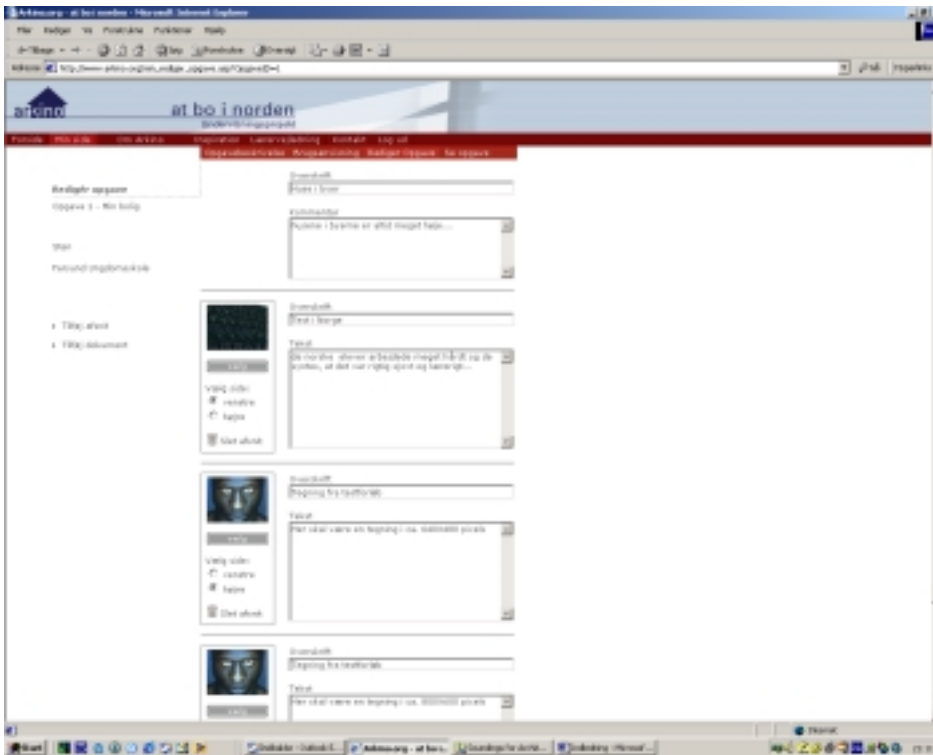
Arkino.org - at bo i norden - Microsoft Internet Explorer

Filer Rediger Vis Foretrukne Funktioner Hjælp

Tilbage Søg Foretrukne Oversigt

Adresse http://www.arkino.org/om_rediger_opgave.asp?OpgaveID=1

Gå til Hyperlinks

arkino

at bo i norden

undervisningsprojekt

Forside Min side Om arkino Inspiration Lærervejledning Kontakt Log ud

Opgaveoversigt Brugeroversigt Rediger Opgave Se opgave

Rediger opgave

Opgave 1 - Min bolig

Stari

Fuund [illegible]

Overskrift

Huse i Sver

Kommentar

Husene i Sverige er altid meget høje...

Tilføj afsnit

Tilføj dokument

Overskrift

Tekst i Norge

Tekst

De norske elever arbejdede meget hårdt og de synes, at det var rigtig sjovt og lærerigt...

Vælg side:

venstre

højre

Slet afsnit

Overskrift

Begning fra tesfforlab

Tekst

Her skal være en Begning i ca. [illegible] pixels

Vælg side:

venstre

højre

Slet afsnit

Overskrift

Begning fra tesfforlab

Tekst

Her skal være en begning i ca. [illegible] pixels

Internet

Start

Indbakke - Outlook E...

Arkino.org - at bo i...

Grundinge fra Archi...

Indledning - Microsof...